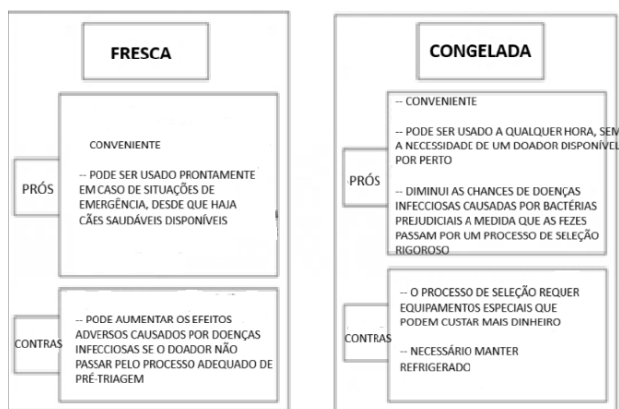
FRESCA

PRÓS

CONVENIENTE

-- PODE SER USADO PRONTAMENTE EM CASO DE SITUAÇÕES DE EMERGÊNCIA, DESDE QUE HAJA CÃES SAUDÁVEIS DISPONÍVEIS

CONTRAS

-- PODE AUMENTAR OS EFEITOS ADVERSOS CAUSADOS POR DOENÇAS INFECCIOSAS SE O DOADOR NÃO PASSAR PELO PROCESSO ADEQUADO DE PRÉ-TRIAGEM

CONGELADA

PRÓS

-- CONVENIENTE

-- PODE SER USADO A QUALQUER HORA, SEM A NECESSIDADE DE UM DOADOR DISPONÍVEL POR PERTO

-- DIMINUI AS CHANCES DE DOENÇAS INFECCIOSAS CAUSADAS POR BACTÉRIAS PREJUDICIAIS A MEDIDA QUE AS FEZES PASSAM POR UM PROCESSO DE SELEÇÃO RIGOROSO

CONTRAS

-- O PROCESSO DE SELEÇÃO REQUER EQUIPAMENTOS ESPECIAIS QUE PODEM CUSTAR MAIS DINHEIRO

-- NECESSÁRIO MANTER REFRIGERADO